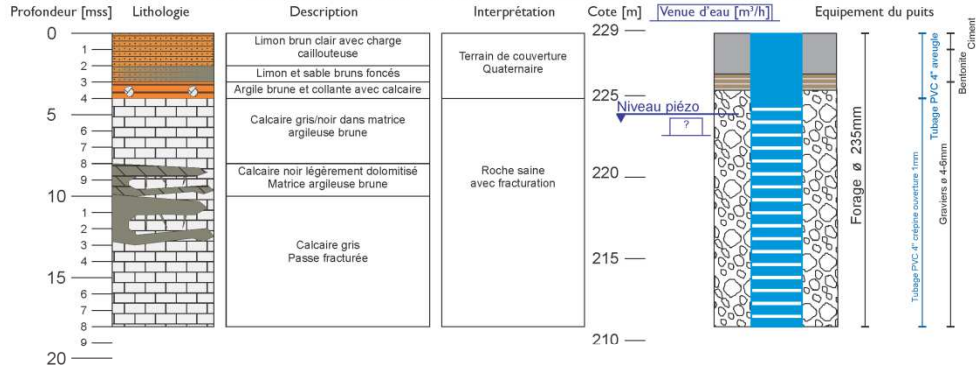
Profondeur [mss] Lithologie Description Interprétation Cote [m] Venue d'eau [m³/h] Equipement du puits

0
1
2
3
4
5
6
7
8
9
10
1
2
3
4
15
6
7
8
9
20

| Description | Interprétation |
|---|---|
| Limon brun clair avec charge caillouteuse | Terrain de couverture Quaternaire |
| Limon et sable bruns foncés | |
| Argile brune et collante avec calcaire | |
| Calcaire gris/noir dans matrice argileuse brune | Roche saine avec fracturation |
| Calcaire noir légèrement dolomitisé Matrice argileuse brune | |
| Calcaire gris Passe fracturée | |

229
225
220
215
210

Niveau piézo
?

Forage ø 235mm
Tubage PVC 4" crépine ouverture 1mm
Tubage PVC 4" aveugle
Graviers ø 4-6mm
Bentonite
Ciment